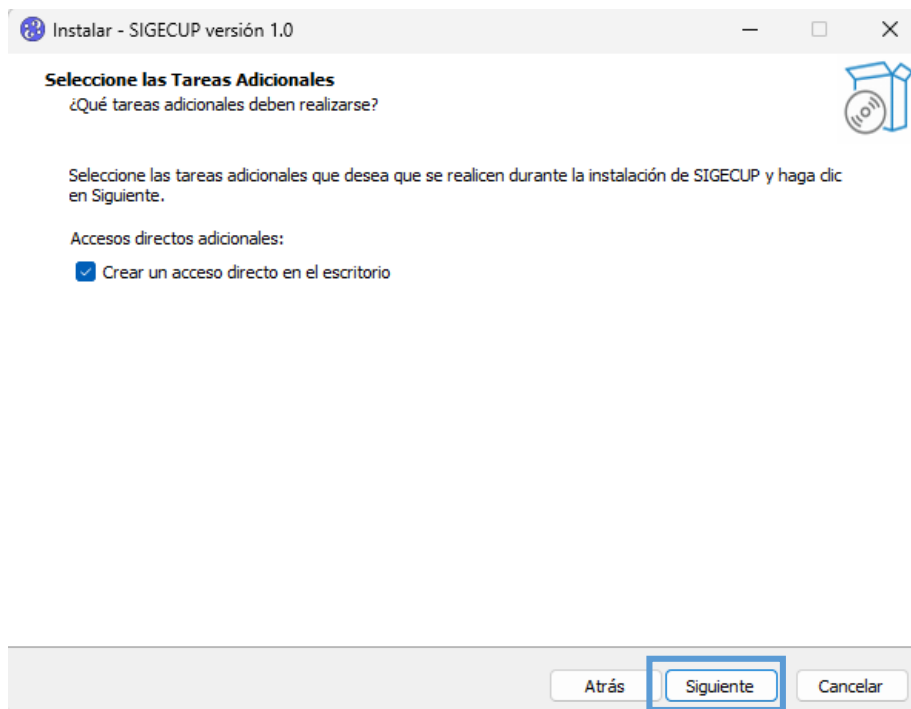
Instalar - SIGECUP versión 1.0

Seleccione las Tareas Adicionales
¿Qué tareas adicionales deben realizarse?

Seleccione las tareas adicionales que desea que se realicen durante la instalación de SIGECUP y haga clic en Siguiente.

Accesos directos adicionales:

Crear un acceso directo en el escritorio

Atrás
Siguiente
Cancelar